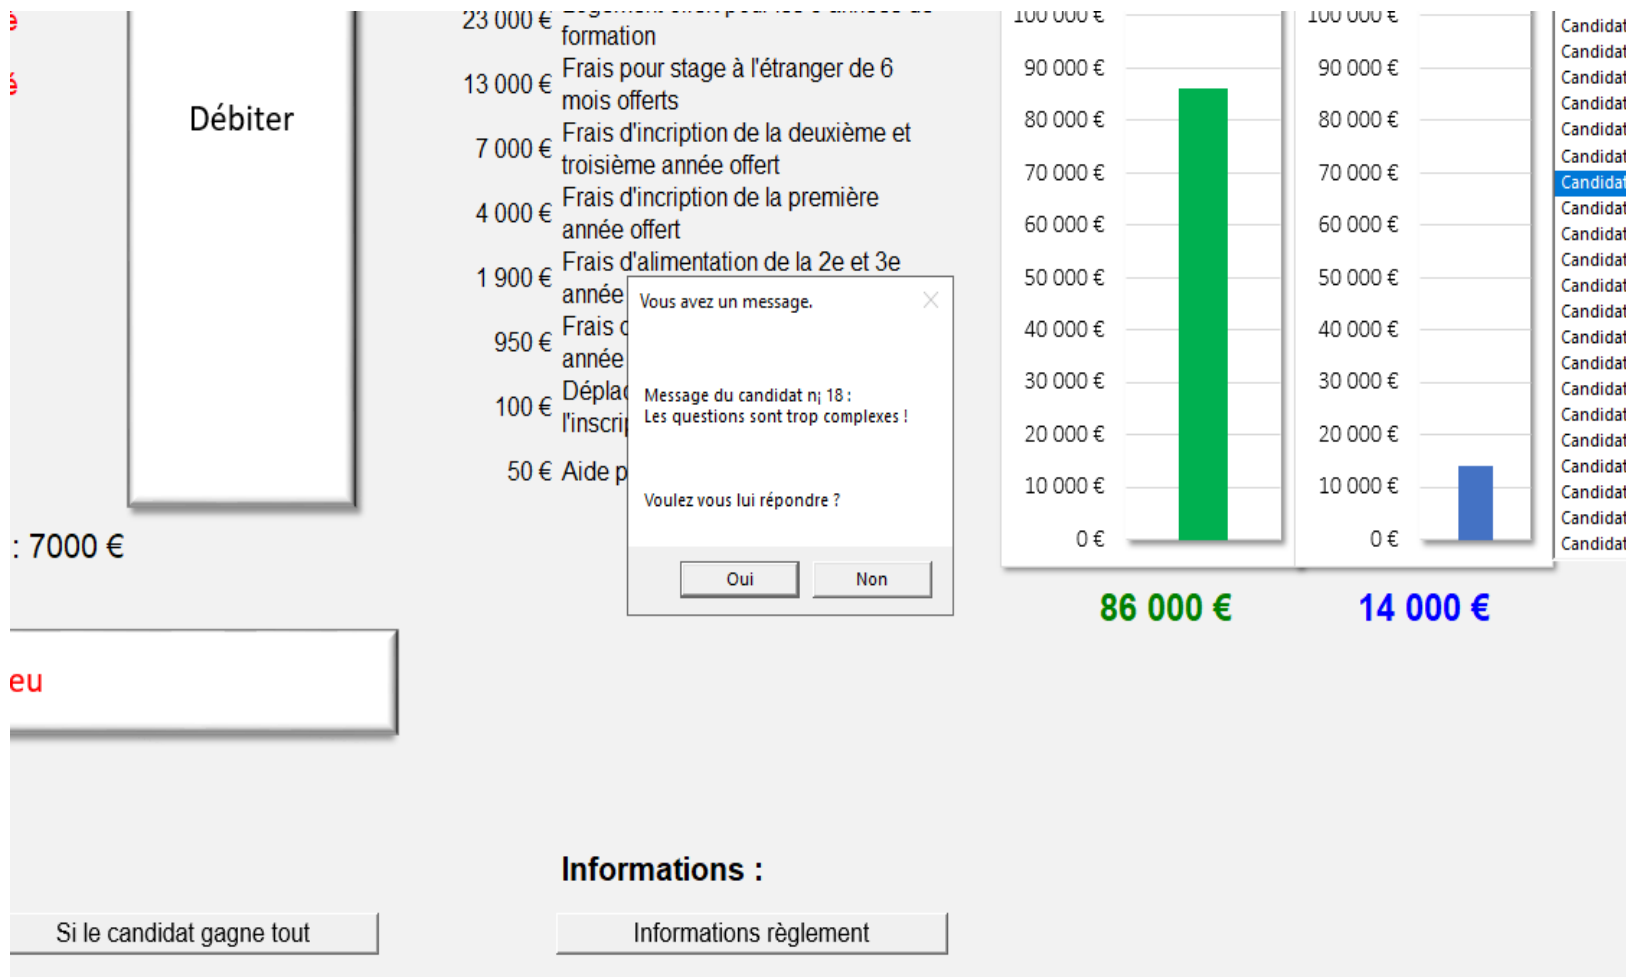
é
é
Débiter
: 7000 €
eu

23 000 € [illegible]
formation
13 000 € Frais pour stage à l'étranger de 6 mois offerts
7 000 € Frais d'incription de la deuxième et troisième année offert
4 000 € Frais d'incription de la première année offert
1 900 € Frais d'alimentation de la 2e et 3e année
950 € Frais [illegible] année
100 € Dépla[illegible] l'inscri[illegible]
50 € Aide p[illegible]

Vous avez un message.

Message du candidat n¡ 18 :
Les questions sont trop complexes !

Voulez vous lui répondre ?

Oui
Non

100 000 €
90 000 €
80 000 €
70 000 €
60 000 €
50 000 €
40 000 €
30 000 €
20 000 €
10 000 €
0 €

100 000 €
90 000 €
80 000 €
70 000 €
60 000 €
50 000 €
40 000 €
30 000 €
20 000 €
10 000 €
0 €

86 000 €
14 000 €

Candidat
Candidat
Candidat
Candidat
Candidat
Candidat
Candidat
Candidat
Candidat
Candidat
Candidat
Candidat
Candidat
Candidat
Candidat
Candidat
Candidat
Candidat
Candidat
Candidat
Candidat

Informations :
Si le candidat gagne tout
Informations règlement